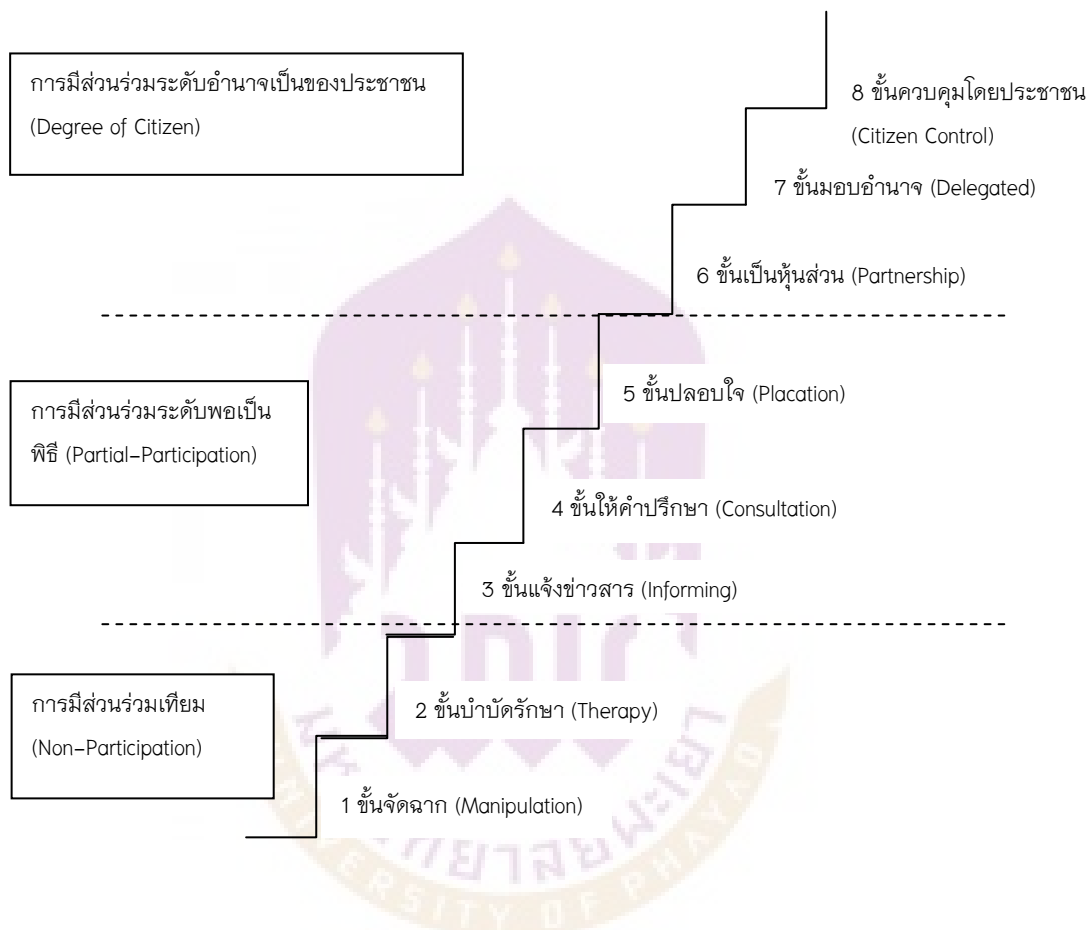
การมีส่วนร่วมระดับอำนาจเป็นของประชาชน (Degree of Citizen)

8 ขั้นควบคุมโดยประชาชน (Citizen Control)

7 ขั้นมอบอำนาจ (Delegated)

6 ขั้นเป็นหุ้นส่วน (Partnership)

การมีส่วนร่วมระดับพอเป็นพิธี (Partial–Participation)

5 ขั้นปลอบใจ (Placation)

4 ขั้นให้คำปรึกษา (Consultation)

3 ขั้นแจ้งข่าวสาร (Informing)

การมีส่วนร่วมเทียม (Non–Participation)

2 ขั้นบำบัดรักษา (Therapy)

1 ขั้นจัดฉาก (Manipulation)

UNIVERSITY OF PHAYAO